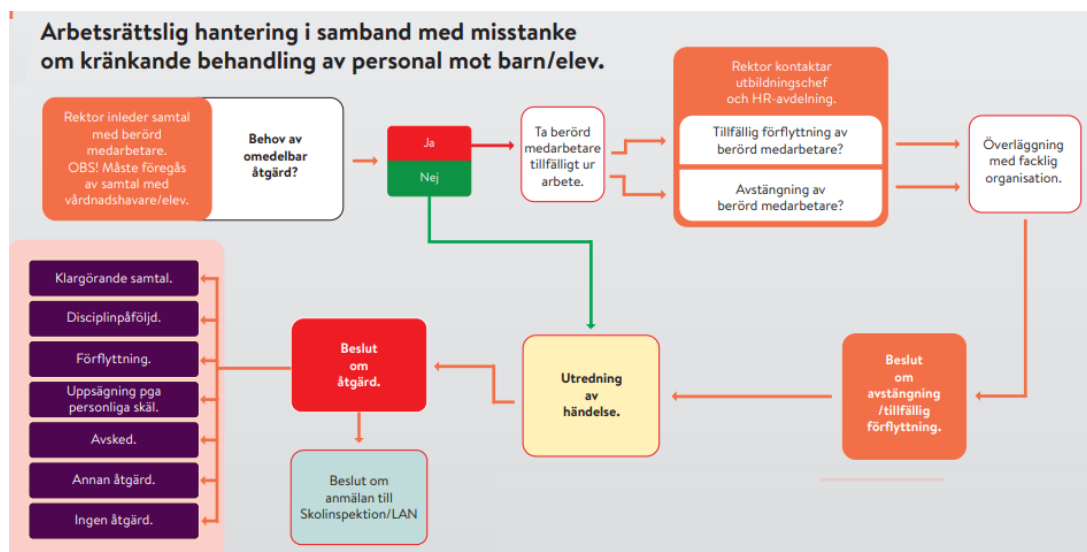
Arbetsrättslig hantering i samband med misstanke om kränkande behandling av personal mot barn/elev.

Rektor inleder samtal med berörd medarbetare. OBS! Måste föregås av samtal med vårdnadshavare/elev.

Behov av omedelbar åtgärd?

Ja

Nej

Ta berörd medarbetare tillfälligt ur arbete.

Rektor kontaktar utbildningschef och HR-avdelning.

Tillfällig förflyttning av berörd medarbetare?

Avstängning av berörd medarbetare?

Överläggning med facklig organisation.

Klargörande samtal.

Disciplinpåföljd.

Förflyttning.

Uppsägning pga personliga skäl.

Avsked.

Annan åtgärd.

Ingen åtgärd.

Beslut om åtgärd.

Utredning av händelse.

Beslut om avstängning /tillfällig förflyttning.

Beslut om anmälan till Skolinspektion/LAN